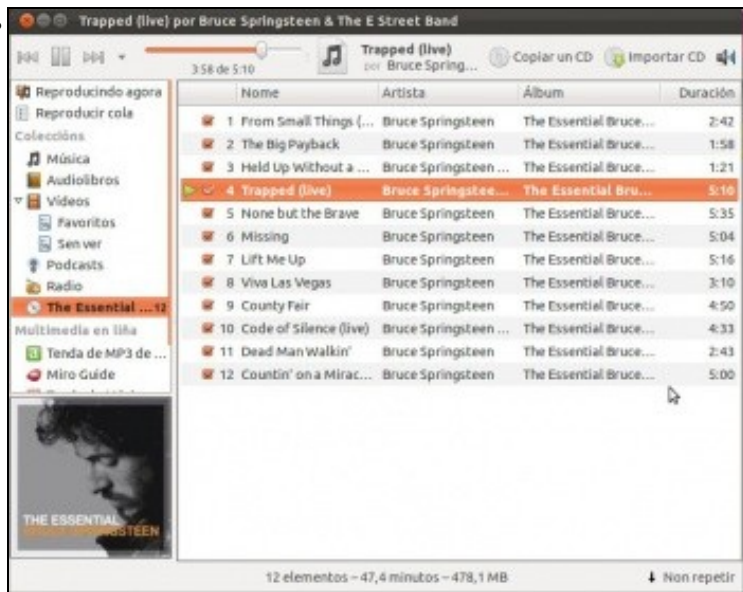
Trapped (live) por Bruce Springsteen & The E Street Band

3:58 de 5:10

Trapped (live)
por Bruce Spring...

Copiar un CD

Importar CD

Reproducindo agora
Reproducir cola
Coleccións
Música
Audiolibros
Vídeos
Favoritos
Sen ver
Podcasts
Radio
The Essential ... 12
Multimedia en liña
Tenda de MP3 de ...
Miro Guide

| | Nome | Artista | Álbum | Duración |
|---|---|---|---|---|
| 1 | From Small Things (... | Bruce Springsteen | The Essential Bruce... | 2:42 |
| 2 | The Big Payback | Bruce Springsteen | The Essential Bruce... | 1:58 |
| 3 | Held Up Without a ... | Bruce Springsteen ... | The Essential Bruce... | 1:21 |
| 4 | Trapped (live) | Bruce Springstee... | The Essential Bru... | 5:10 |
| 5 | None but the Brave | Bruce Springsteen | The Essential Bruce... | 5:35 |
| 6 | Missing | Bruce Springsteen | The Essential Bruce... | 5:04 |
| 7 | Lift Me Up | Bruce Springsteen | The Essential Bruce... | 5:16 |
| 8 | Viva Las Vegas | Bruce Springsteen | The Essential Bruce... | 3:10 |
| 9 | County Fair | Bruce Springsteen | The Essential Bruce... | 4:50 |
| 10 | Code of Silence (live) | Bruce Springsteen ... | The Essential Bruce... | 4:33 |
| 11 | Dead Man Walkin' | Bruce Springsteen | The Essential Bruce... | 2:43 |
| 12 | Countin' on a Mirac... | Bruce Springsteen | The Essential Bruce... | 5:00 |

THE ESSENTIAL
BRUCE SPRINGSTEEN

12 elementos – 47,4 minutos – 478,1 MB

Non repetir